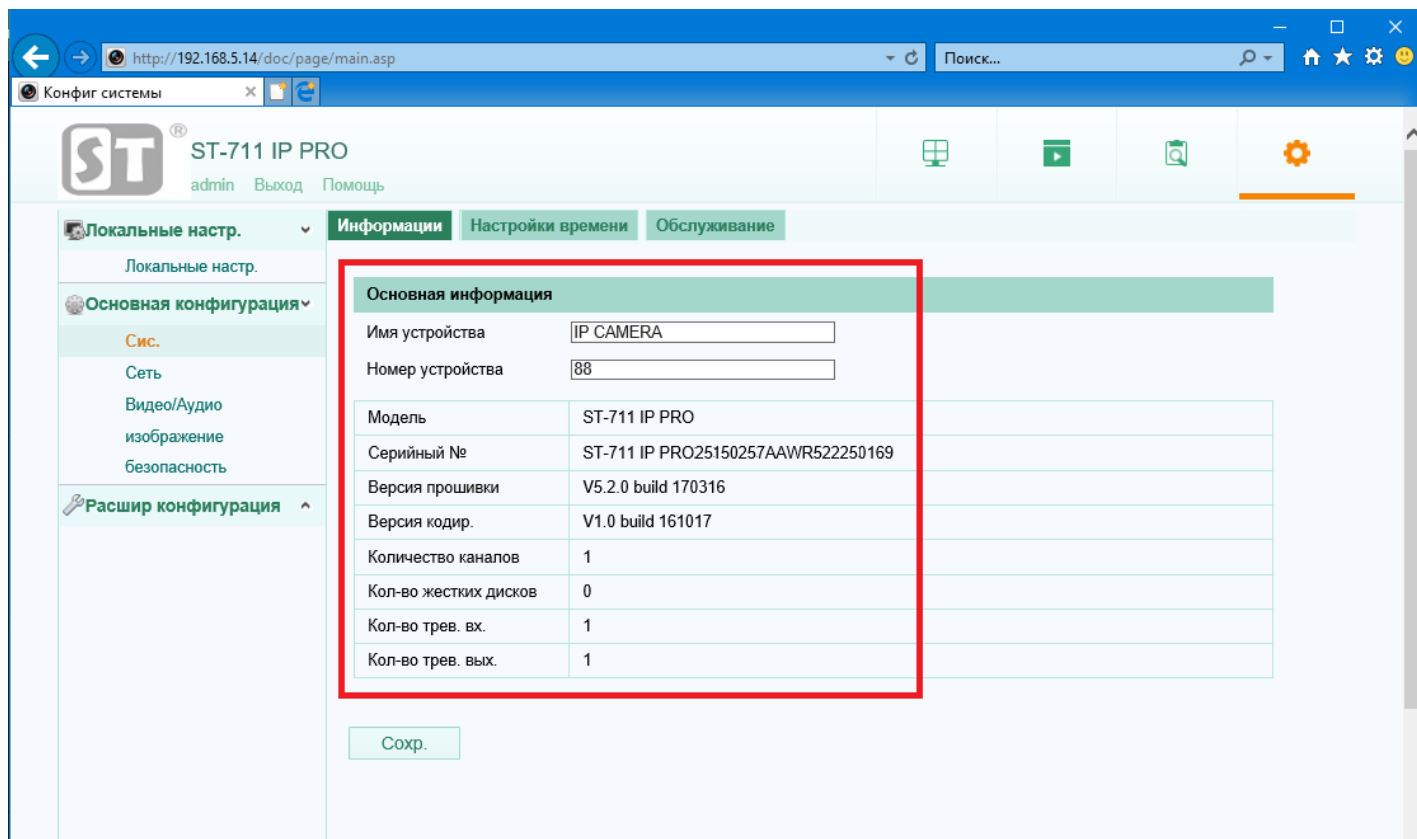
http://192.168.5.14/doc/page/main.asp

Поиск...

Конфиг системы

ST®

ST-711 IP PRO

admin Выход Помощь

Локальные настр.

Локальные настр.

Основная конфигурация

Сис.

Сеть

Видео/Аудио

изображение

безопасность

Расшир конфигурация

Информации Настройки времени Обслуживание

Основная информация

Имя устройства IP CAMERA

Номер устройства 88

| | |
|---|---|
| Модель | ST-711 IP PRO |
| Серийный № | ST-711 IP PRO25150257AAWR522250169 |
| Версия прошивки | V5.2.0 build 170316 |
| Версия кодир. | V1.0 build 161017 |
| Количество каналов | 1 |
| Кол-во жестких дисков | 0 |
| Кол-во трев. вх. | 1 |
| Кол-во трев. вых. | 1 |

Сохр.